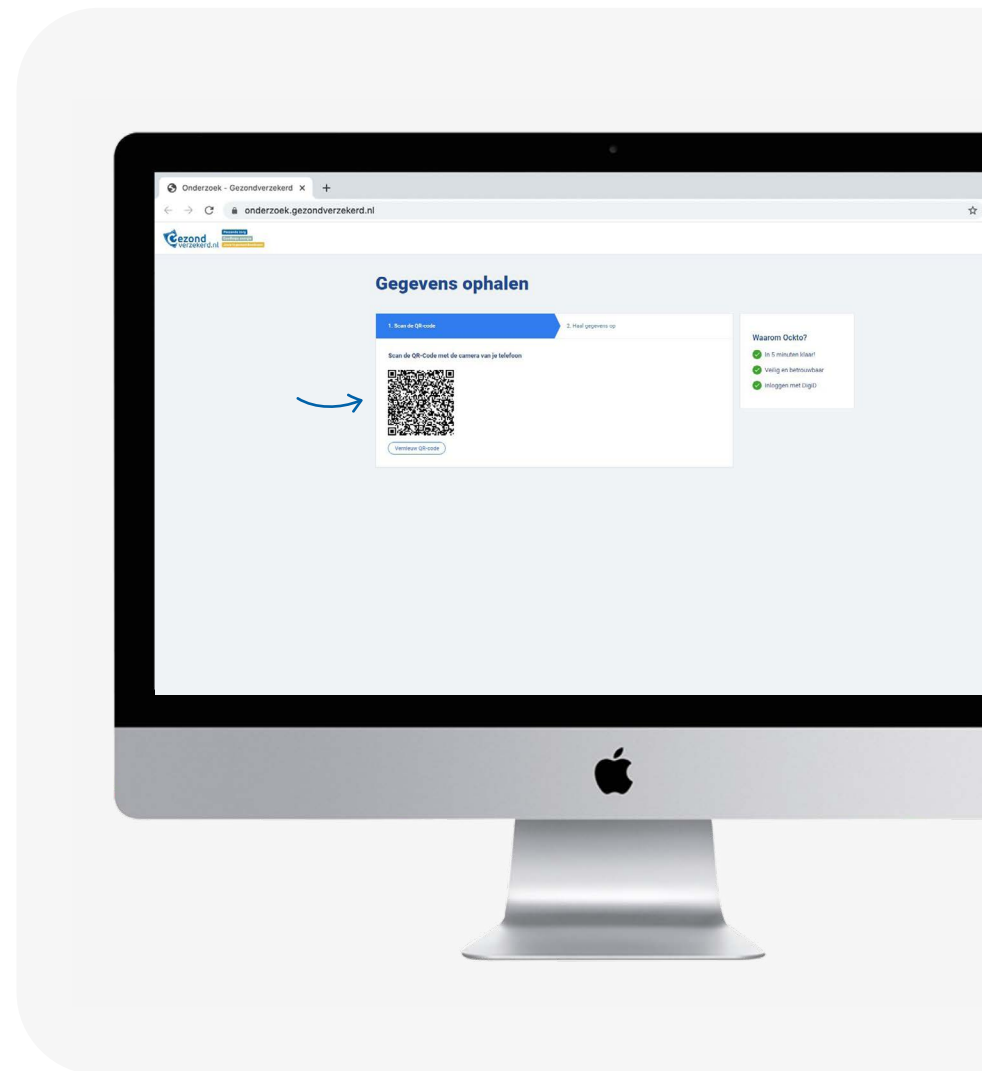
Onderzoek - Gezondverzekerd ×
onderzoek.gezondverzekerd.nl

Gezond verzekerd.nl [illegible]

Gegevens ophalen

1. Scan de QR-code
2. Haal gegevens op

Scan de QR-Code met de camera van je telefoon

Vernieuw QR-code

Waarom Ockto?
In 5 minuten klaar!
Veilig en betrouwbaar
Inloggen met DigiD